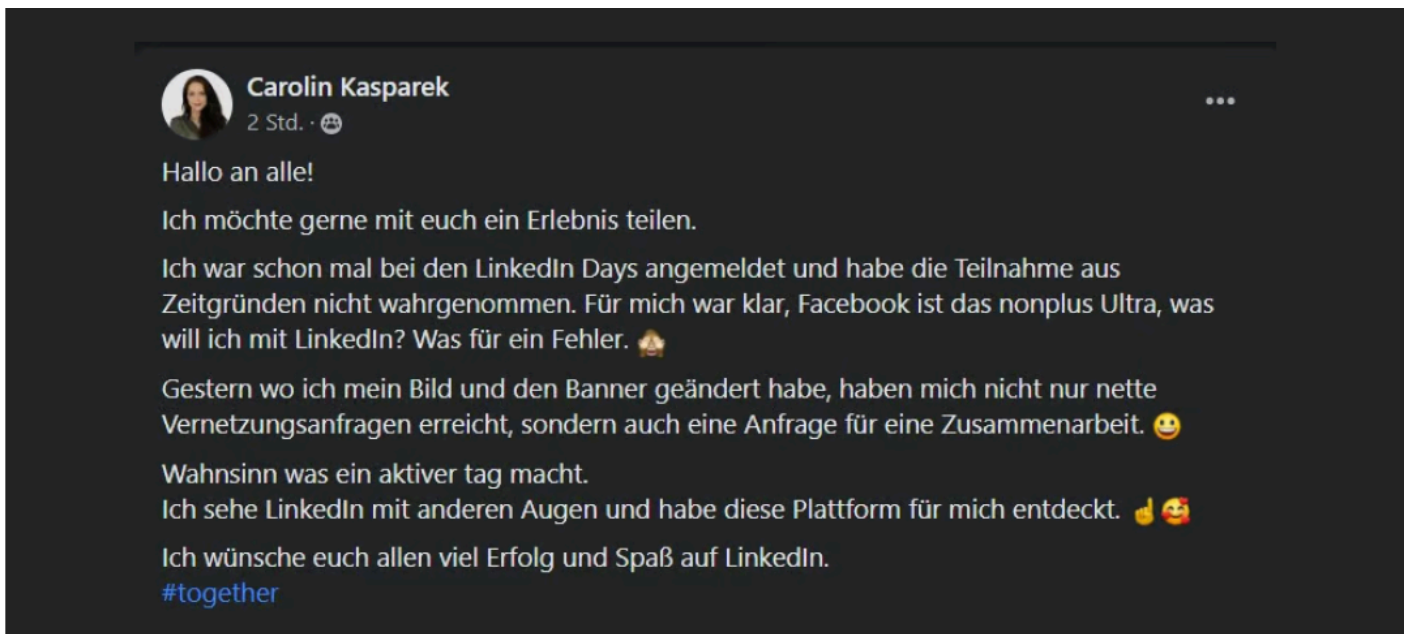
Carolin Kasparek
2 Std. ·

•••

Hallo an alle!

Ich möchte gerne mit euch ein Erlebnis teilen.

Ich war schon mal bei den LinkedIn Days angemeldet und habe die Teilnahme aus Zeitgründen nicht wahrgenommen. Für mich war klar, Facebook ist das nonplus Ultra, was will ich mit LinkedIn? Was für ein Fehler. 🙈

Gestern wo ich mein Bild und den Banner geändert habe, haben mich nicht nur nette Vernetzungsanfragen erreicht, sondern auch eine Anfrage für eine Zusammenarbeit. 😀

Wahnsinn was ein aktiver tag macht.
Ich sehe LinkedIn mit anderen Augen und habe diese Plattform für mich entdeckt. ☝🥰

Ich wünsche euch allen viel Erfolg und Spaß auf LinkedIn.
#together